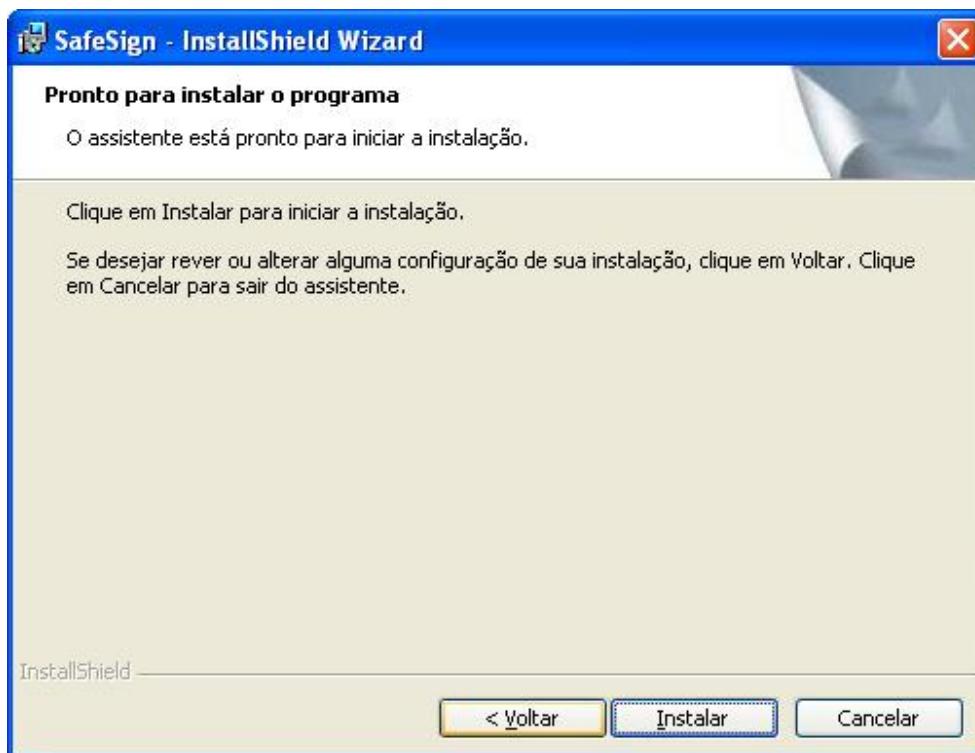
SafeSign - InstallShield Wizard

Pronto para instalar o programa

O assistente está pronto para iniciar a instalação.

Clique em Instalar para iniciar a instalação.

Se desejar rever ou alterar alguma configuração de sua instalação, clique em Voltar. Clique em Cancelar para sair do assistente.

InstallShield

< Voltar

Instalar

Cancelar